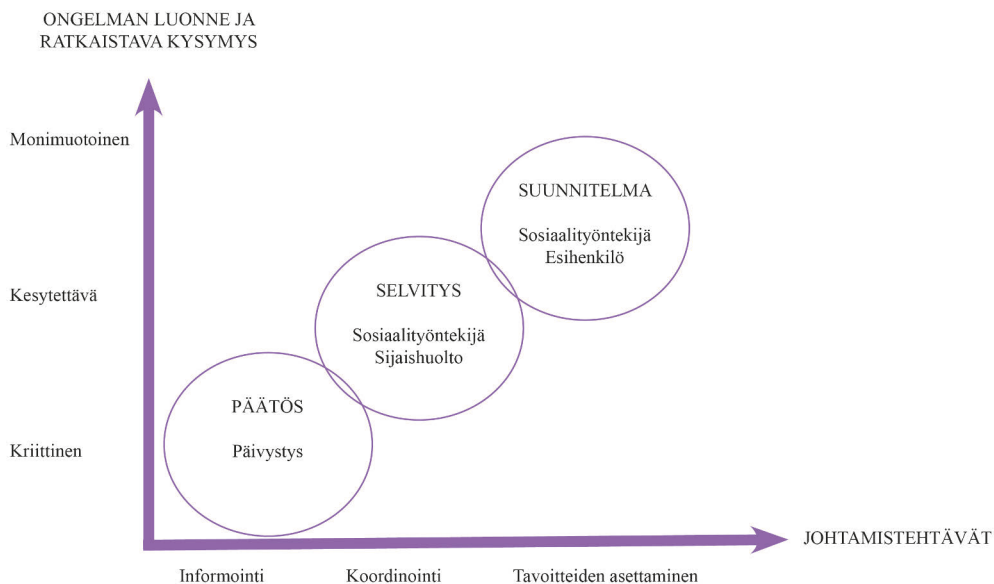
ONGELMAN LUONNE JA RATKAISTAVA KYSYMYS

Monimuotoinen

Kesytettävä

Kriittinen

SUUNNITELMA

Sosiaalityöntekijä
Esihenkilö

SELVITYS

Sosiaalityöntekijä
Sijaishuolto

PÄÄTÖS

Päivystys

JOHTAMISTEHTÄVÄT

Informointi

Koordinointi

Tavoitteiden asettaminen